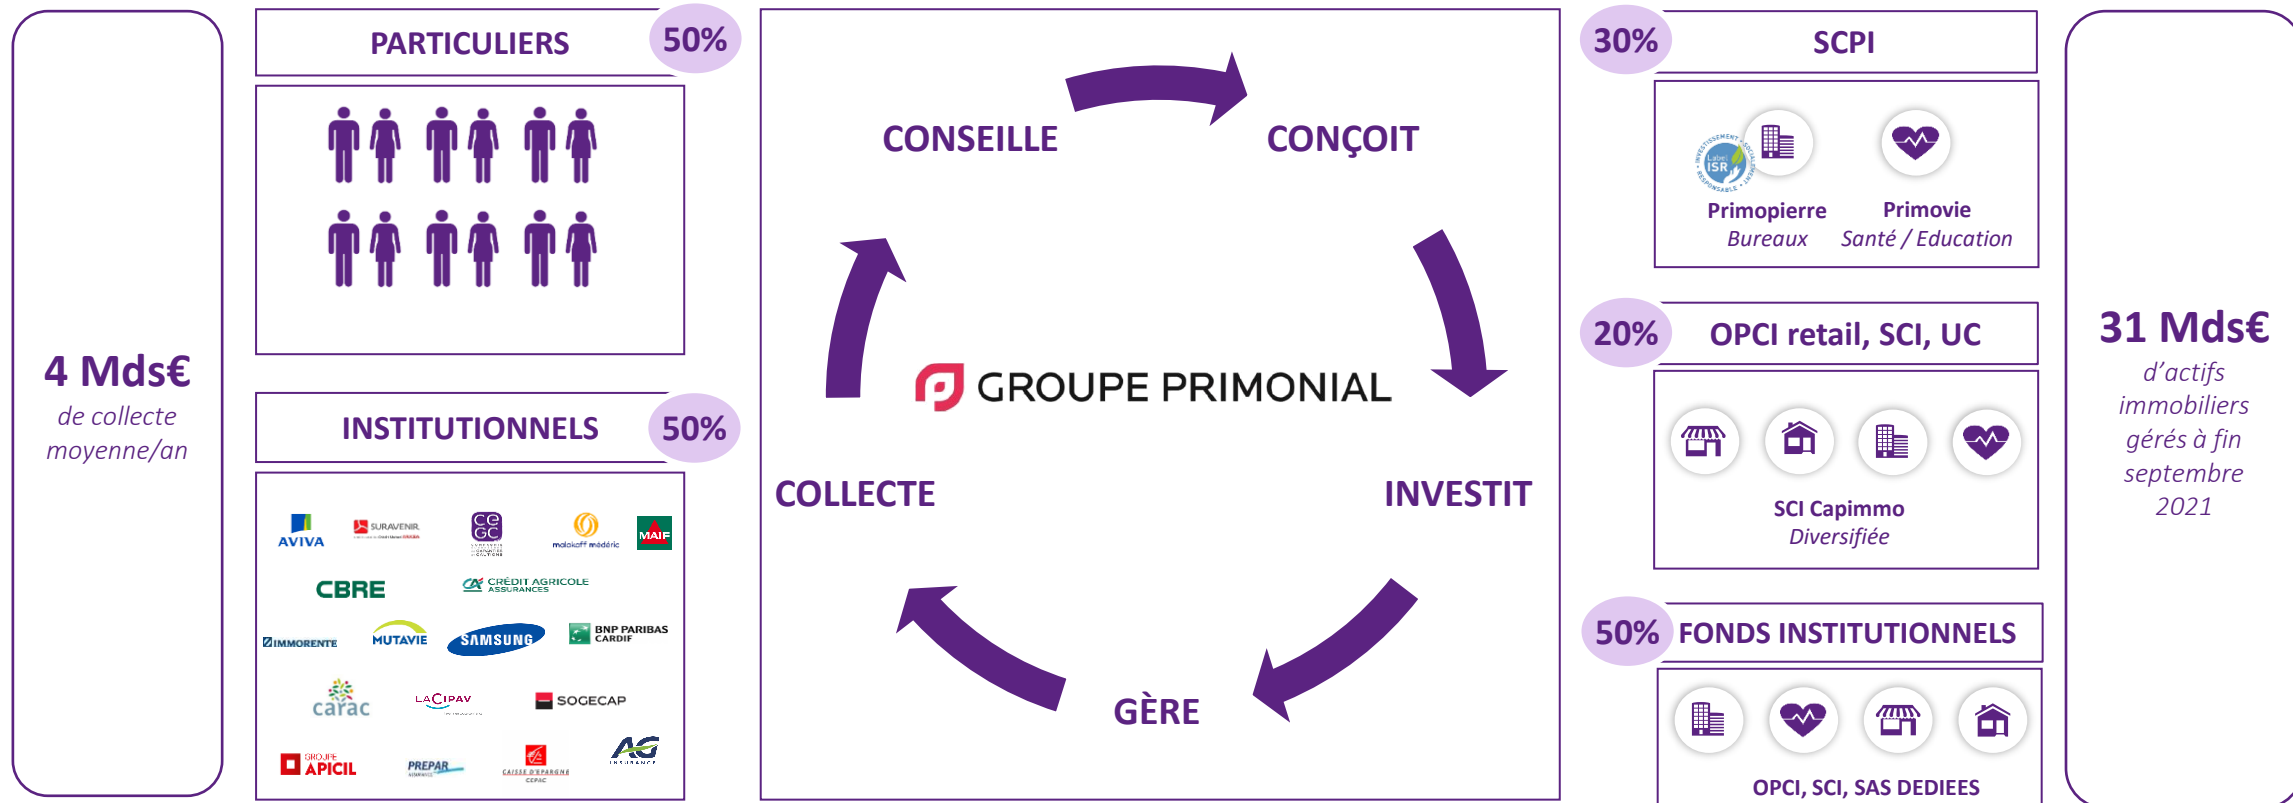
4 Mds€
de collecte moyenne/an

PARTICULIERS 50%

INSTITUTIONNELS 50%

AVIVA SURAVENIR CGGC malakoff médéric MAIF
CBRE CRÉDIT AGRICOLE ASSURANCES
IMMORENTE MUTAVIE SAMSUNG BNP PARIBAS CARDIF
carac LACIPAV SOGECAP
GROUPE APICIL PREPAR CAISSE D'EPARGNE AG INSURANCE

CONSEILLE
CONÇOIT
GROUPE PRIMONIAL
COLLECTE
INVESTIT
GÈRE

30% SCPI
Label ISR
Primopierre
Bureaux
Primovie
Santé / Education

20% OPCI retail, SCI, UC
SCI Capimmo
Diversifiée

50% FONDS INSTITUTIONNELS
OPCI, SCI, SAS DEDIEES

31 Mds€
d'actifs immobiliers gérés à fin septembre 2021